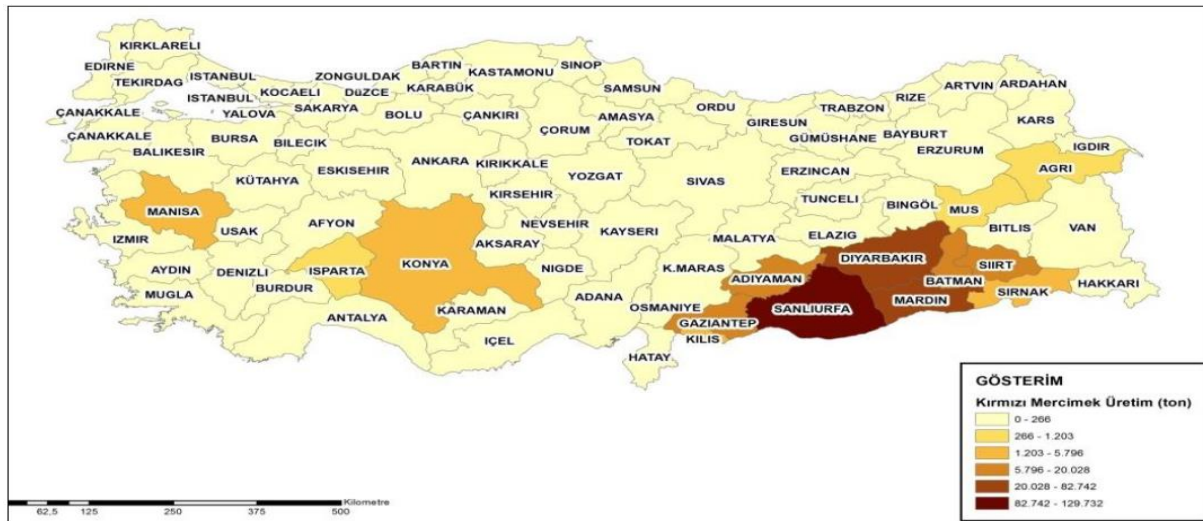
KIRKLARELI
EDIRNE
TEKIRDAG
ISTANBUL
ISTANBUL
KOCAELI
ZONGULDAK
DÜZCE
BARTIN
KARABÜK
KASTAMONU
SINOP
SAMSUN
ORDU
TRABZON
RIZE
ARTVIN
ARDAHAN
ÇANAKKALE
ÇANAKKALE
YALOVA
SAKARYA
BOLU
ÇANKIRI
ÇORUM
AMASYA
GIRESUN
GÜMÜSHANE
BAYBURT
KARS
BALIKESIR
BURSA
BILECIK
ESKISEHIR
ANKARA
KIRIKKALE
TOKAT
ERZURUM
IGDIR
KÜTAHYA
KIRSEHIR
YOZGAT
SIVAS
ERZINCAN
AGRI
MANISA
USAK
AFYON
NEVSEHIR
TUNCELI
BINGÖL
MUS
IZMIR
KAYSERI
AKSARAY
MALATYA
ELAZIG
BITLIS
VAN
AYDIN
DENIZLI
ISPARTA
KONYA
NIGDE
K.MARAS
ADIYAMAN
DIYARBAKIR
SIIRT
BATMAN
MUGLA
BURDUR
ADANA
OSMANIYE
MARDIN
SIRNAK
HAKKARI
ANTALYA
KARAMAN
GAZIANTEP
SANLIURFA
KILIS
IÇEL
HATAY

GÖSTERİM
Kırmızı Mercimek Üretim (ton)
0 - 266
266 - 1.203
1.203 - 5.796
5.796 - 20.028
20.028 - 82.742
82.742 - 129.732

0 62,5 125 250 375 500 Kilometre